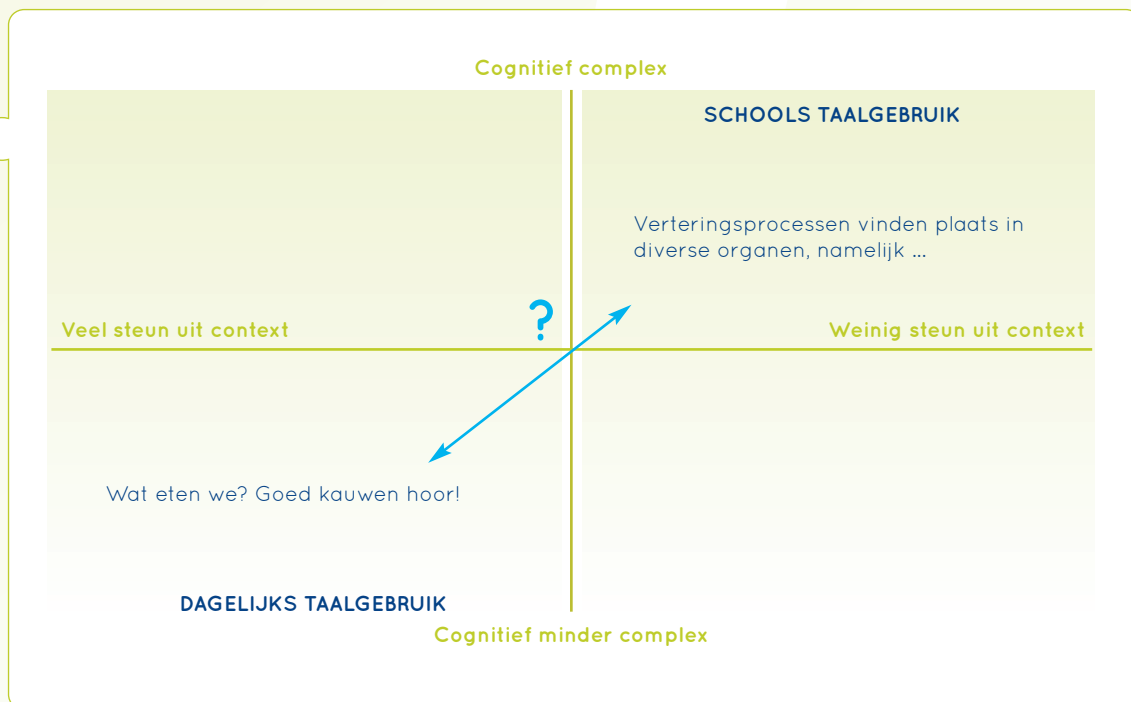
Cognitief complex

SCHOOLS TAALGEBRUIK

Verteringsprocessen vinden plaats in diverse organen, namelijk ...

?

Veel steun uit context

Weinig steun uit context

Wat eten we? Goed kauwen hoor!

DAGELIJKS TAALGEBRUIK

Cognitief minder complex